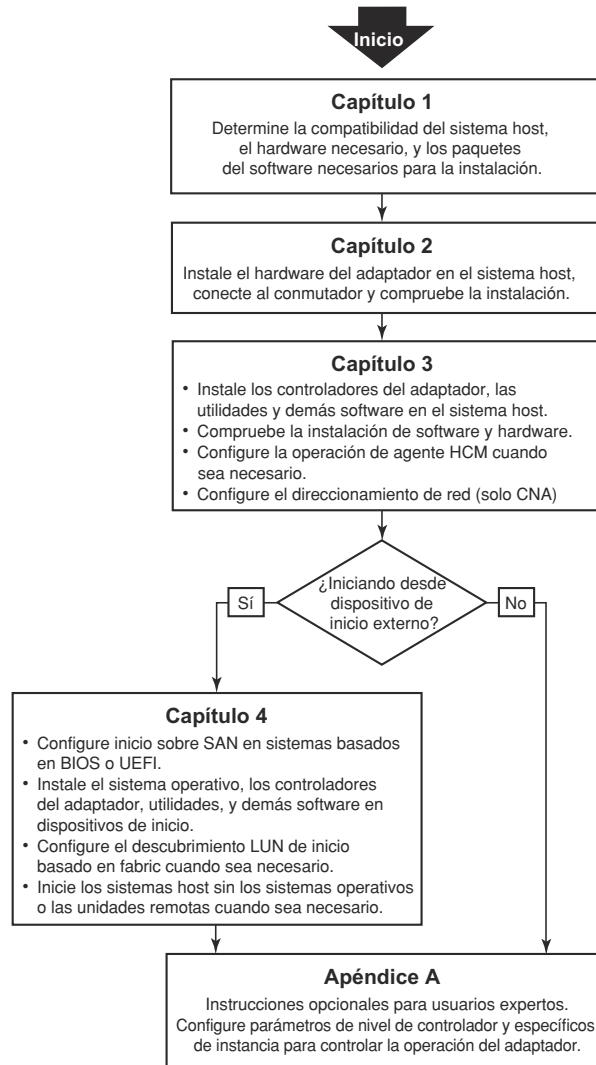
Inicio

Capítulo 1

Determine la compatibilidad del sistema host, el hardware necesario, y los paquetes del software necesarios para la instalación.

Capítulo 2

Instale el hardware del adaptador en el sistema host, conecte al conmutador y compruebe la instalación.

Capítulo 3

• Instale los controladores del adaptador, las utilidades y demás software en el sistema host.
• Compruebe la instalación de software y hardware.
• Configure la operación de agente HCM cuando sea necesario.
• Configure el direccionamiento de red (solo CNA)

¿Iniciando desde dispositivo de inicio externo?

Sí

No

Capítulo 4

• Configure inicio sobre SAN en sistemas basados en BIOS o UEFI.
• Instale el sistema operativo, los controladores del adaptador, utilidades, y demás software en dispositivos de inicio.
• Configure el descubrimiento LUN de inicio basado en fabric cuando sea necesario.
• Inicie los sistemas host sin los sistemas operativos o las unidades remotas cuando sea necesario.

Apéndice A

Instrucciones opcionales para usuarios expertos. Configure parámetros de nivel de controlador y específicos de instancia para controlar la operación del adaptador.